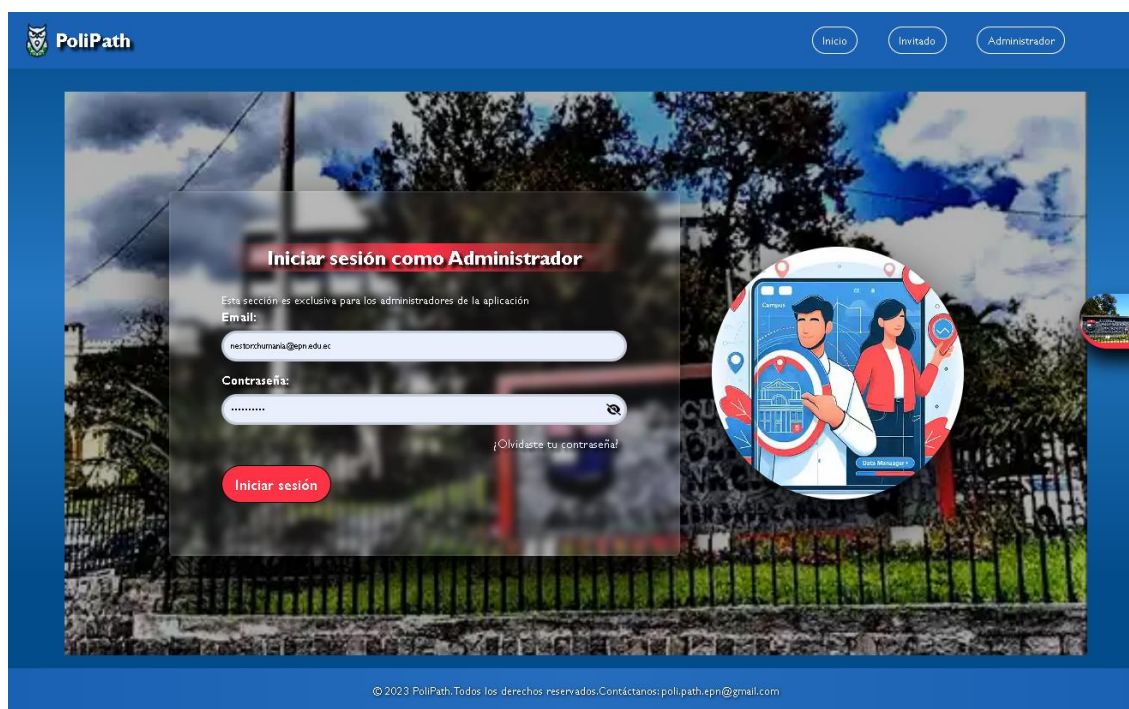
PoliPath

Inicio Invitado Administrador

Iniciar sesión como Administrador

Esta sección es exclusiva para los administradores de la aplicación

Email:

nestorchumania@epn.edu.ec

Contraseña:

••••••••••

¿Olvidaste tu contraseña?

Iniciar sesión

Campus

Data Manager

© 2023 PoliPath. Todos los derechos reservados.Contáctanos: poli.path.epn@gmail.com